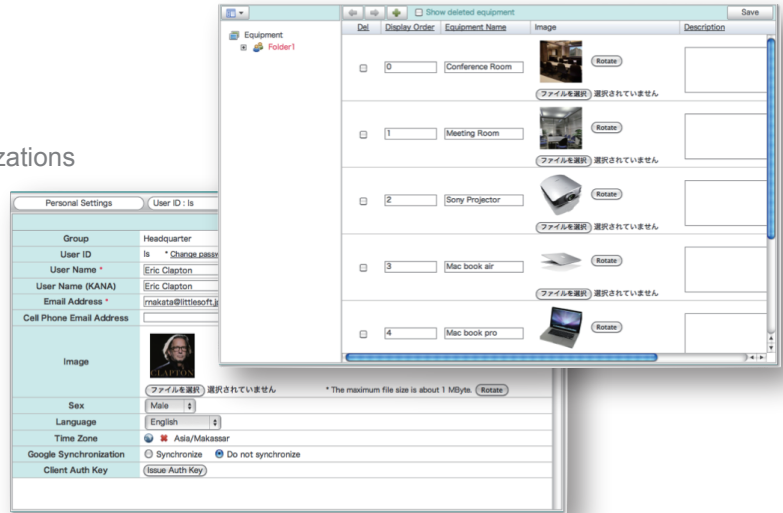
zations

Personal Settings
User ID : ls

| Group | Headquarter |
|---|---|
| User ID | ls * Change passw |
| User Name * | Eric Clapton |
| User Name (KANA) | Eric Clapton |
| Email Address * | rnakata@littlesoft.j |
| Cell Phone Email Address | |
| Image | CLAPTON ファイルを選択 選択されていません * The maximum file size is about 1 MByte. Rotate |
| Sex | Male |
| Language | English |
| Time Zone | Asia/Makassar |
| Google Synchronization | Synchronize Do not synchronize |
| Client Auth Key | Issue Auth Key |

Equipment
Folder1

Show deleted equipment
Save

| Del | Display Order | Equipment Name | Image | Description |
|---|---|---|---|---|
| | 0 | Conference Room | Rotate ファイルを選択 選択されていません | |
| | 1 | Meeting Room | Rotate ファイルを選択 選択されていません | |
| | 2 | Sony Projector | Rotate ファイルを選択 選択されていません | |
| | 3 | Mac book air | Rotate ファイルを選択 選択されていません | |
| | 4 | Mac book pro | Rotate | |